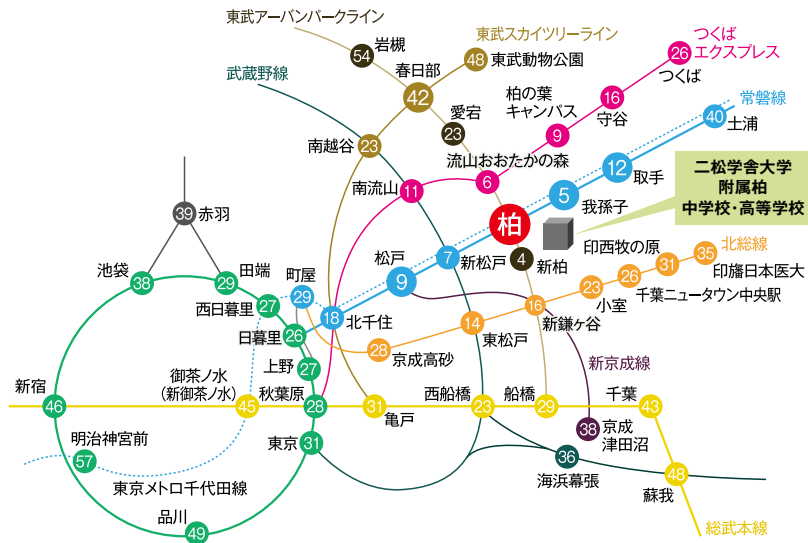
東武アーバンパークライン
54 岩槻
春日部 42
48 東武動物公園
東武スカイツリーライン
つくば エクスプレス 26
つくば
武蔵野線
柏の葉 キャンパス 9
16 守谷
常磐線
40 土浦
愛宕 23
南越谷 23
流山おおたかの森 6
12 取手
二松学舎大学 附属柏 中学校・高等学校
南流山 11
5 我孫子
39 赤羽
柏
松戸 9
7 新松戸
4 新柏
印西牧の原
35 北総線
印旛日本医大
池袋 38
29 田端
町屋 29
31
26
23 小室
千葉ニュータウン中央駅
西日暮里 27
18 北千住
16 新鎌ヶ谷
日暮里 26
14 東松戸
28 京成高砂
新京成線
上野 27
御茶ノ水 (新御茶ノ水) 45
新宿 46
秋葉原 28
31 亀戸
西船橋 23
船橋 29
千葉 43
38 京成津田沼
東京 31
明治神宮前 57
36 海浜幕張
東京メトロ千代田線
48 蘇我
品川 49
総武本線